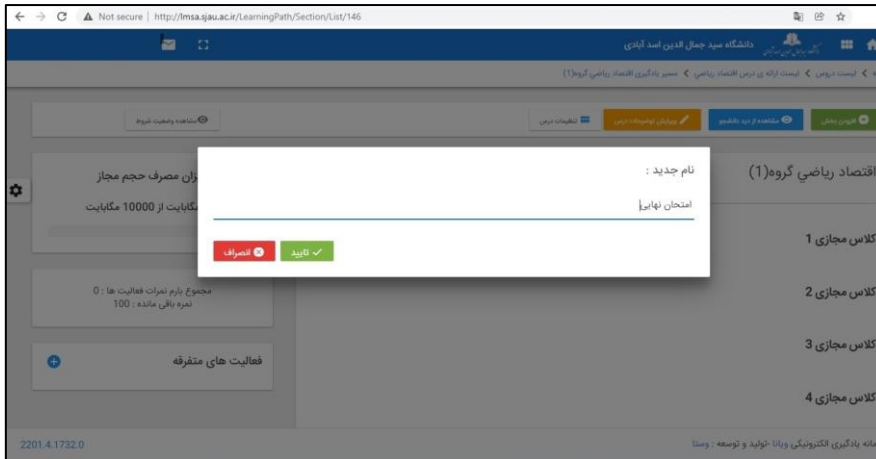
Not secure | http://lmsa.sjau.ac.ir/LearningPath/Section/List/146

دانشگاه سید جمال الدین اسد آبادی

لیست دروس > لیست ارائه ی درس اقتصاد ریاضی > مسیر یادگیری اقتصاد ریاضی گروه(1)

افزودن بخش | مشاهده از دید دانشجو | ویرایش توضیحات درس | تنظیمات درس | مشاهده وضعیت شروط

اقتصاد ریاضی گروه(1)

زان مصرف حجم مجاز

مگابایت از 10000 مگابایت

کلاس مجازی 1

مجموع بارم نمرات فعالیت ها : 0
نمره باقی مانده : 100

کلاس مجازی 2

کلاس مجازی 3

فعالیت های متفرقه

کلاس مجازی 4

نام جدید :

امتحان نهایی

تایید | انصراف

سامانه یادگیری الکترونیکی ویانا -تولید و توسعه : وستا

2201.4.1732.0